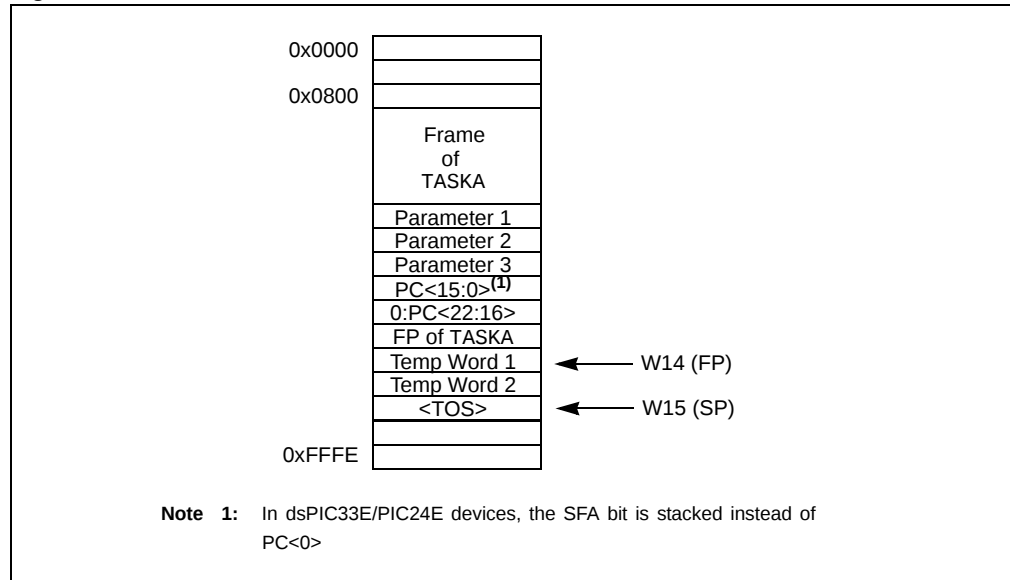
0x0000

0x0800

Frame of TASKA

Parameter 1
Parameter 2
Parameter 3
PC<15:0>$^{(1)}$
0:PC<22:16>
FP of TASKA
Temp Word 1
Temp Word 2
<TOS>

W14 (FP)
W15 (SP)

0xFFFE

Note 1: In dsPIC33E/PIC24E devices, the SFA bit is stacked instead of PC<0>